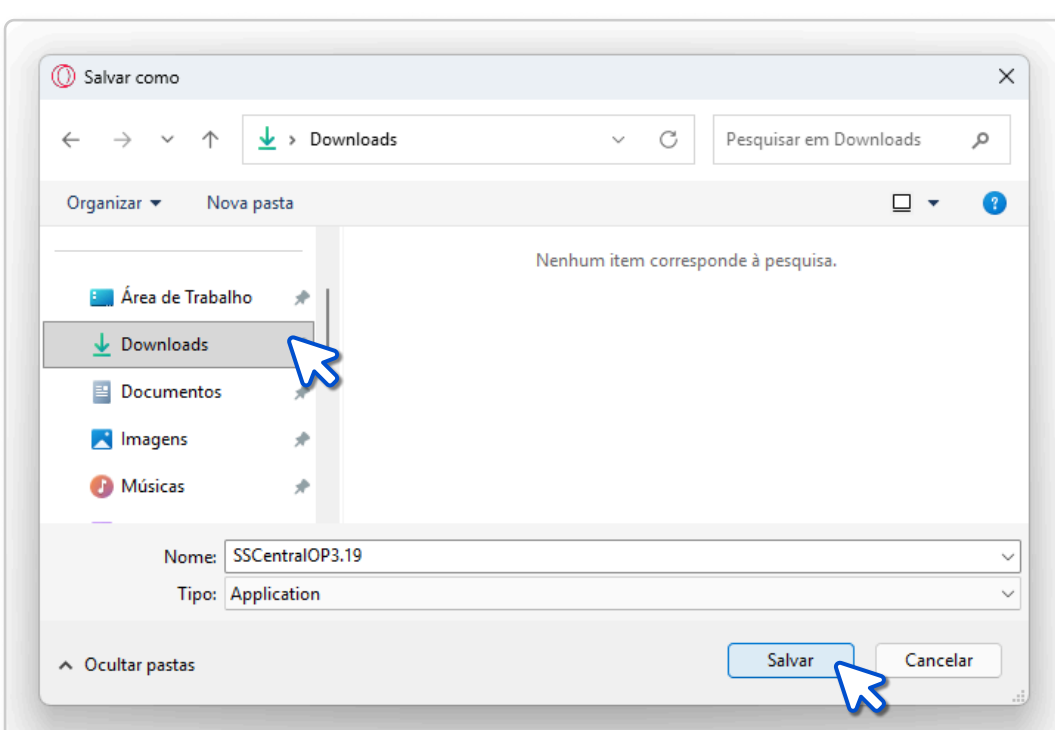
Salvar como

Downloads

Pesquisar em Downloads

Organizar ▾
Nova pasta

Nenhum item corresponde à pesquisa.

Área de Trabalho
Downloads
Documentos
Imagens
Músicas

Nome: SSCentralOP3.19
Tipo: Application

Ocultar pastas

Salvar
Cancelar